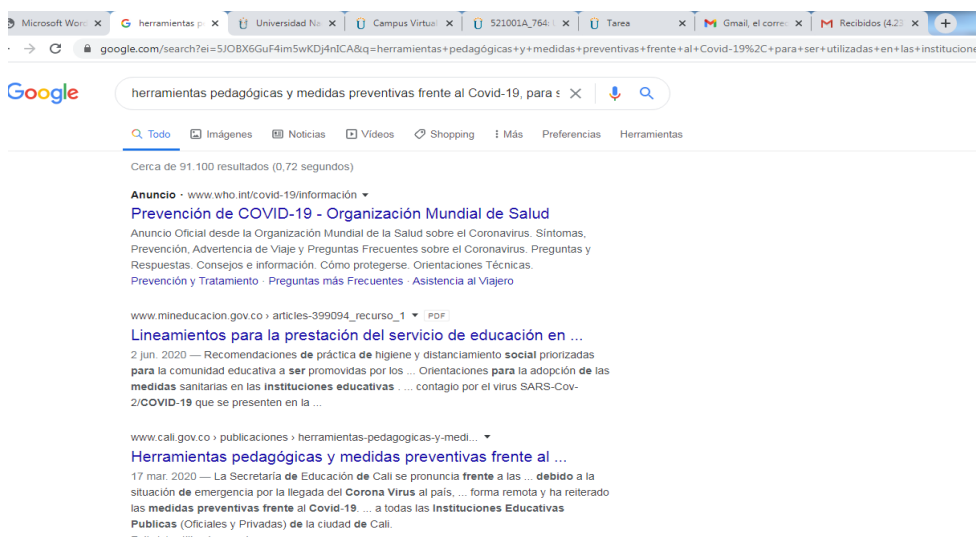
Microsoft Word ×
herramientas p ×
Universidad Na ×
Campus Virtual ×
521001A_764 ×
Tarea ×
Gmail, el corre ×
Recibidos (4.23 ×
+

google.com/search?ei=5JOBX6GuF4im5wKDj4nICA&q=herramientas+pedagógicas+y+medidas+preventivas+frente+al+Covid-19%2C+para+ser+utilizadas+en+las+institucione

Google

herramientas pedagógicas y medidas preventivas frente al Covid-19, para s

Todo  Imágenes  Noticias  Videos  Shopping  Más  Preferencias  Herramientas

Cerca de 91.100 resultados (0,72 segundos)

Anuncio · www.who.int/covid-19/información ▾
Prevención de COVID-19 - Organización Mundial de Salud
Anuncio Oficial desde la Organización Mundial de la Salud sobre el Coronavirus. Síntomas, Prevención, Advertencia de Viaje y Preguntas Frecuentes sobre el Coronavirus. Preguntas y Respuestas. Consejos e información. Cómo protegerse. Orientaciones Técnicas.
Prevención y Tratamiento · Preguntas más Frecuentes · Asistencia al Viajero

www.mineducacion.gov.co › articles-399094_recurso_1 ▾ PDF
Lineamientos para la prestación del servicio de educación en ...
2 jun. 2020 — Recomendaciones de práctica de higiene y distanciamiento social priorizadas para la comunidad educativa a ser promovidas por los ... Orientaciones para la adopción de las medidas sanitarias en las instituciones educativas . ... contagio por el virus SARS-Cov-2/COVID-19 que se presenten en la ...

www.cali.gov.co › publicaciones › herramientas-pedagogicas-y-medi... ▾
Herramientas pedagógicas y medidas preventivas frente al ...
17 mar. 2020 — La Secretaría de Educación de Cali se pronuncia frente a las ... debido a la situación de emergencia por la llegada del Corona Virus al país, ... forma remota y ha reiterado las medidas preventivas frente al Covid-19. ... a todas las Instituciones Educativas Publicas (Oficiales y Privadas) de la ciudad de Cali.